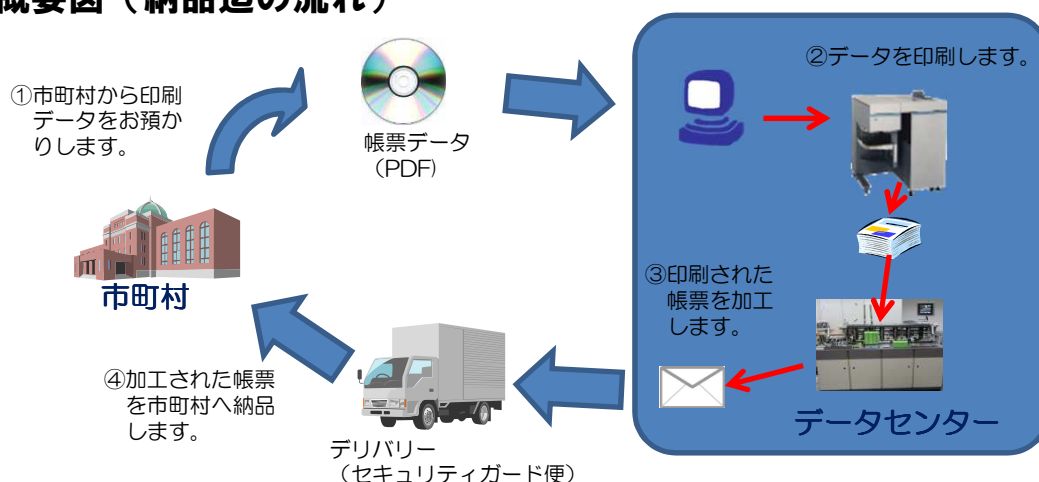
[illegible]概要図（納品迄の流れ）

①市町村から印刷データをお預かりします。

帳票データ（PDF）

②データを印刷します。

③印刷された帳票を加工します。

市町村

④加工された帳票を市町村へ納品します。

デリバリー（セキュリティガード便）

データセンター